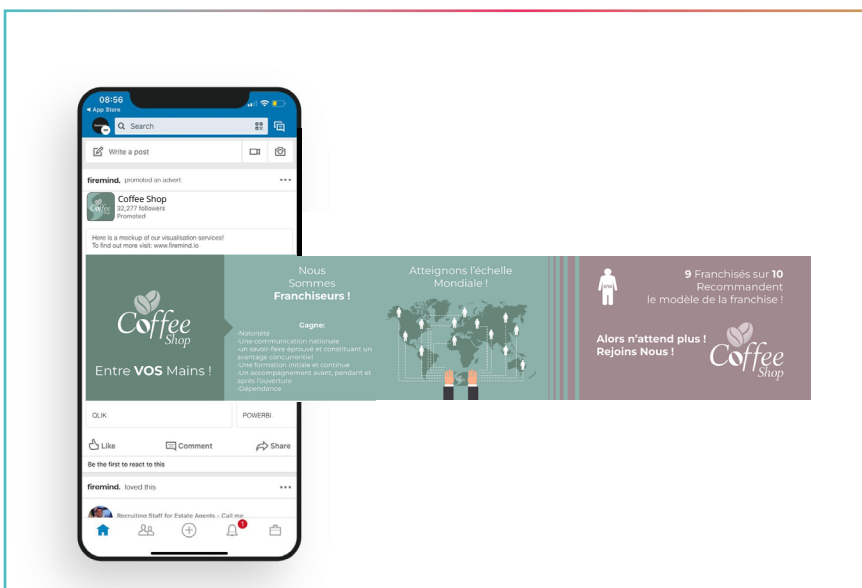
08:56
◀ App Store

Search

Write a post

firemind. promoted an advert.

Coffee Shop
32,277 followers
Promoted

Here is a mockup of our visualisation services!
To find out more visit: www.firemind.io

Coffee Shop

Entre VOS Mains !

Nous Sommes Franchiseurs !

Gagne:
-Notoriété
-Une communication nationale
-Un savoir-faire éprouvé et constituant un avantage concurrentiel
-Une formation initiale et continue
-Un accompagnement avant, pendant et après l'ouverture
-Dépendance

Atteignons l'échelle Mondiale !

9 Franchisés sur 10 Recommandent le modèle de la franchise !

Alors n'attend plus ! Rejoins Nous !

Coffee Shop

QLIK.

POWERBI.

Like

Comment

Share

Be the first to react to this

firemind. loved this

Recruiting Staff for Estate Agents - Call me

1